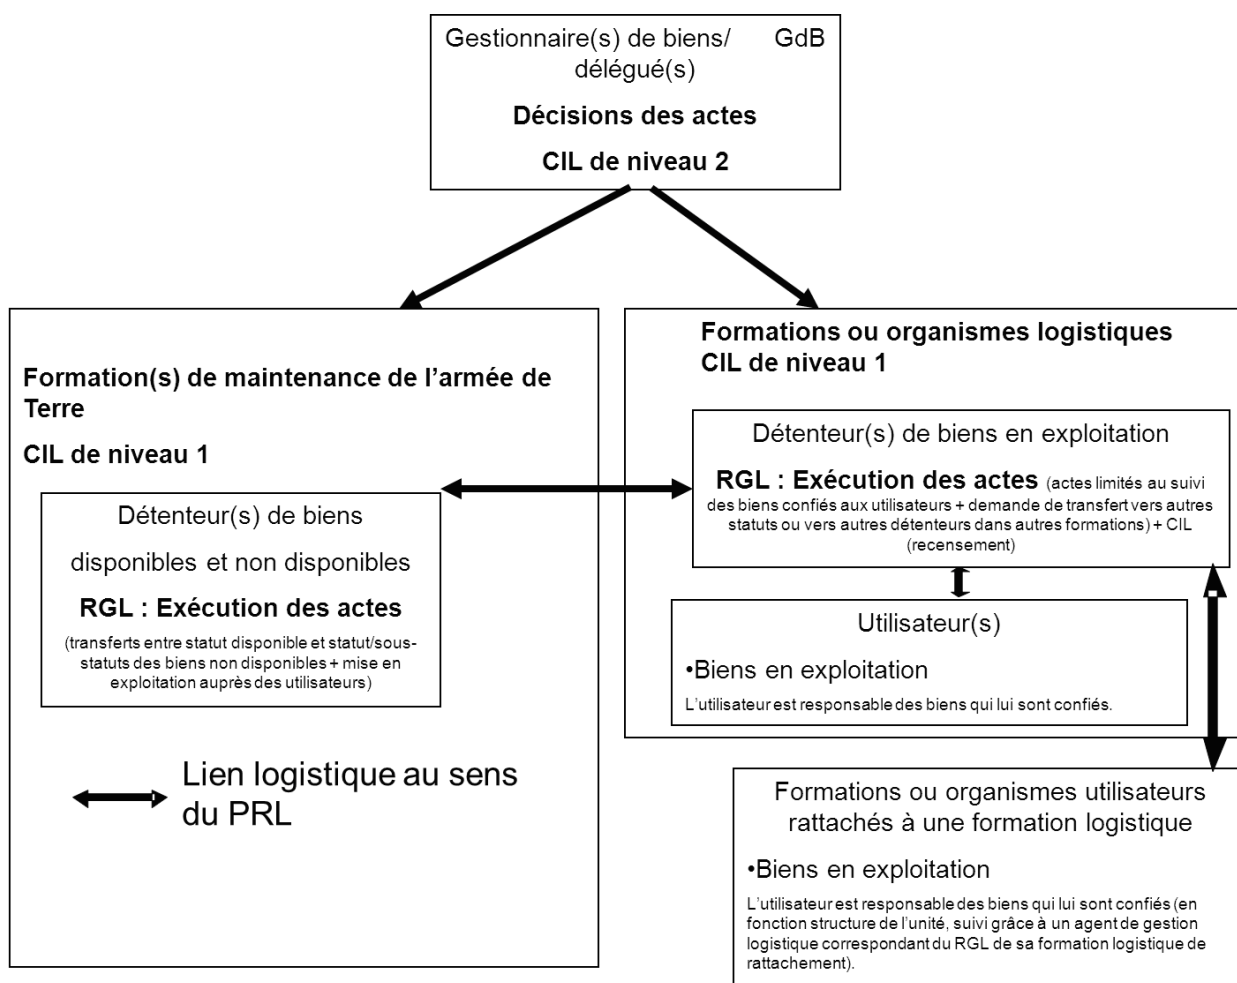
Gestionnaire(s) de biens/ délégué(s) GdB

**Décisions des actes**

**CIL de niveau 2**

**Formation(s) de maintenance de l'armée de Terre**

**CIL de niveau 1**

Détenteur(s) de biens

disponibles et non disponibles

**RGL : Exécution des actes**

(transferts entre statut disponible et statut/sous-statuts des biens non disponibles + mise en exploitation auprès des utilisateurs)

Lien logistique au sens du PRL

**Formations ou organismes logistiques CIL de niveau 1**

Détenteur(s) de biens en exploitation

**RGL : Exécution des actes** (actes limités au suivi des biens confiés aux utilisateurs + demande de transfert vers autres statuts ou vers autres détenteurs dans autres formations) + CIL (recensement)

Utilisateur(s)

•Biens en exploitation

L'utilisateur est responsable des biens qui lui sont confiés.

Formations ou organismes utilisateurs rattachés à une formation logistique

•Biens en exploitation

L'utilisateur est responsable des biens qui lui sont confiés (en fonction structure de l'unité, suivi grâce à un agent de gestion logistique correspondant du RGL de sa formation logistique de rattachement).